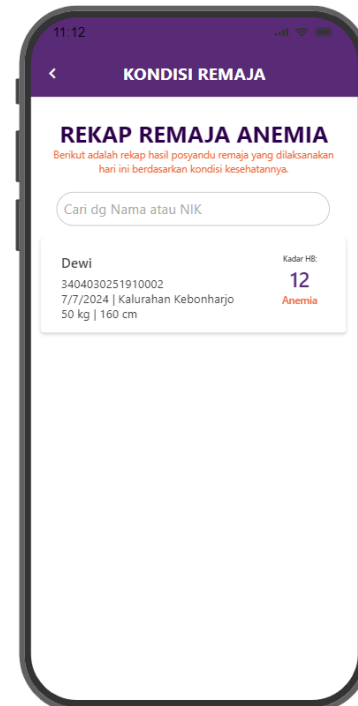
11:12

<

KONDISI REMAJA

REKAP REMAJA ANEMIA

Berikut adalah rekap hasil posyandu remaja yang dilaksanakan hari ini berdasarkan kondisi kesehatannya.

Cari dg Nama atau NIK

Dewi
3404030251910002
7/7/2024 | Kalurahan Kebonharjo
50 kg | 160 cm

Kadar HB:
12
Anemia